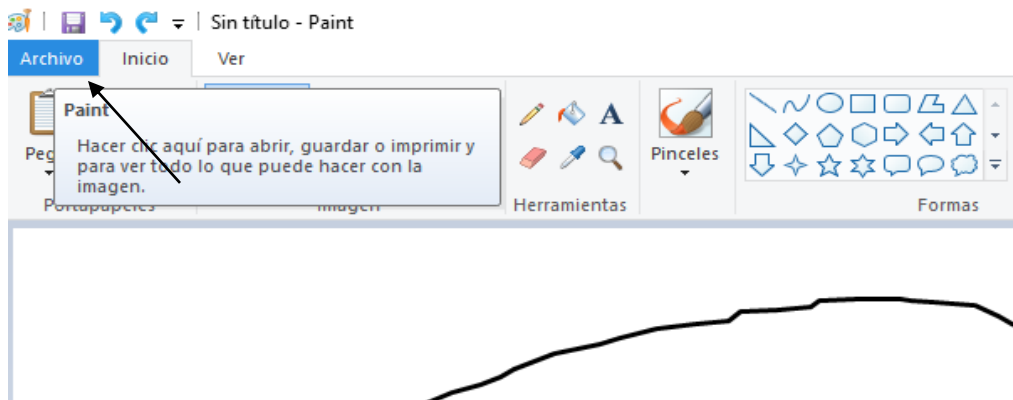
Sin título - Paint

Archivo | Inicio | Ver

Paint

Hacer clic aquí para abrir, guardar o imprimir y para ver todo lo que puede hacer con la imagen.

Peg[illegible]

Portapapeles

Imagen

Herramientas

Pinceles

Formas